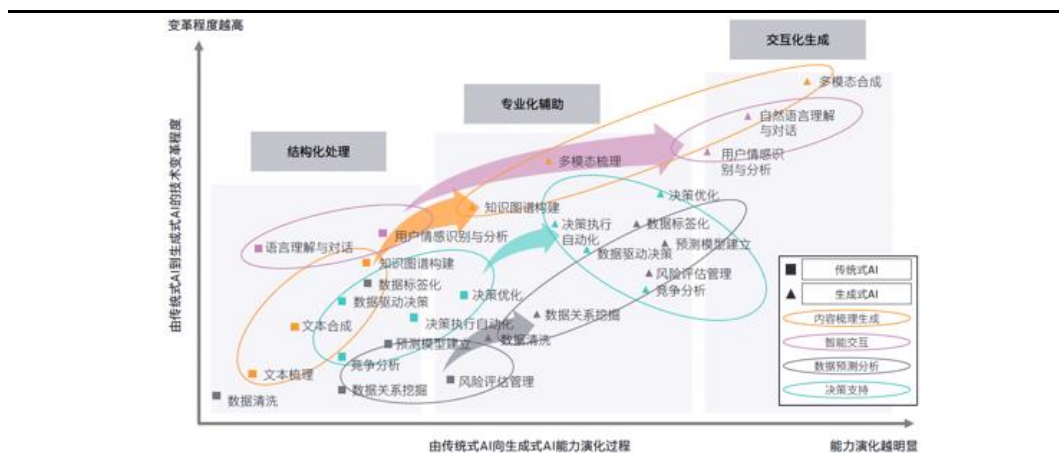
变革程度越高

由传统式AI到生成式AI的技术变革程度

交互化生成

专业化辅助

结构化处理

多模态合成

自然语言理解与对话

用户情感识别与分析

多模态梳理

决策优化

知识图谱构建

决策执行自动化

数据标签化

预测模型建立

数据驱动决策

风险评估管理

竞争分析

语言理解与对话

用户情感识别与分析

知识图谱构建

数据标签化

数据驱动决策

决策优化

文本合成

决策执行自动化

数据关系挖掘

预测模型建立

数据清洗

竞争分析

文本梳理

风险评估管理

数据关系挖掘

数据清洗

传统式AI

生成式AI

内容梳理生成

智能交互

数据预测分析

决策支持

由传统式AI向生成式AI能力演化过程

能力演化越明显